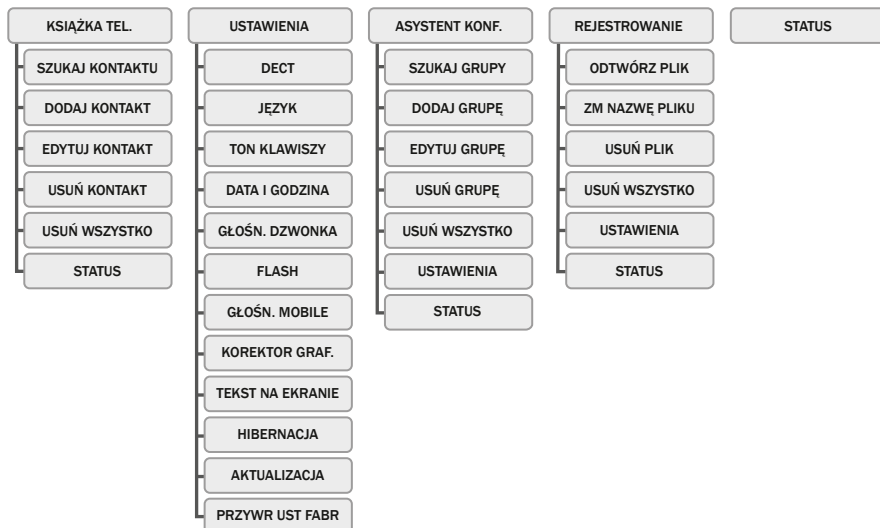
KSIĄŻKA TEL.

SZUKAJ KONTAKTU

DODAJ KONTAKT

EDYTUJ KONTAKT

USUŃ KONTAKT

USUŃ WSZYSTKO

STATUS

USTAWIENIA

DECT

JĘZYK

TON KLAWISZY

DATA I GODZINA

GŁOŚN. DZWONKA

FLASH

GŁOŚN. MOBILE

KOREKTOR GRAF.

TEKST NA EKRANIE

HIBERNACJA

AKTUALIZACJA

PRZYWR UST FABR

ASYSTENT KONF.

SZUKAJ GRUPY

DODAJ GRUPĘ

EDYTUJ GRUPĘ

USUŃ GRUPĘ

USUŃ WSZYSTKO

USTAWIENIA

STATUS

REJESTROWANIE

ODTWÓRZ PLIK

ZM NAZWĘ PLIKU

USUŃ PLIK

USUŃ WSZYSTKO

USTAWIENIA

STATUS

STATUS